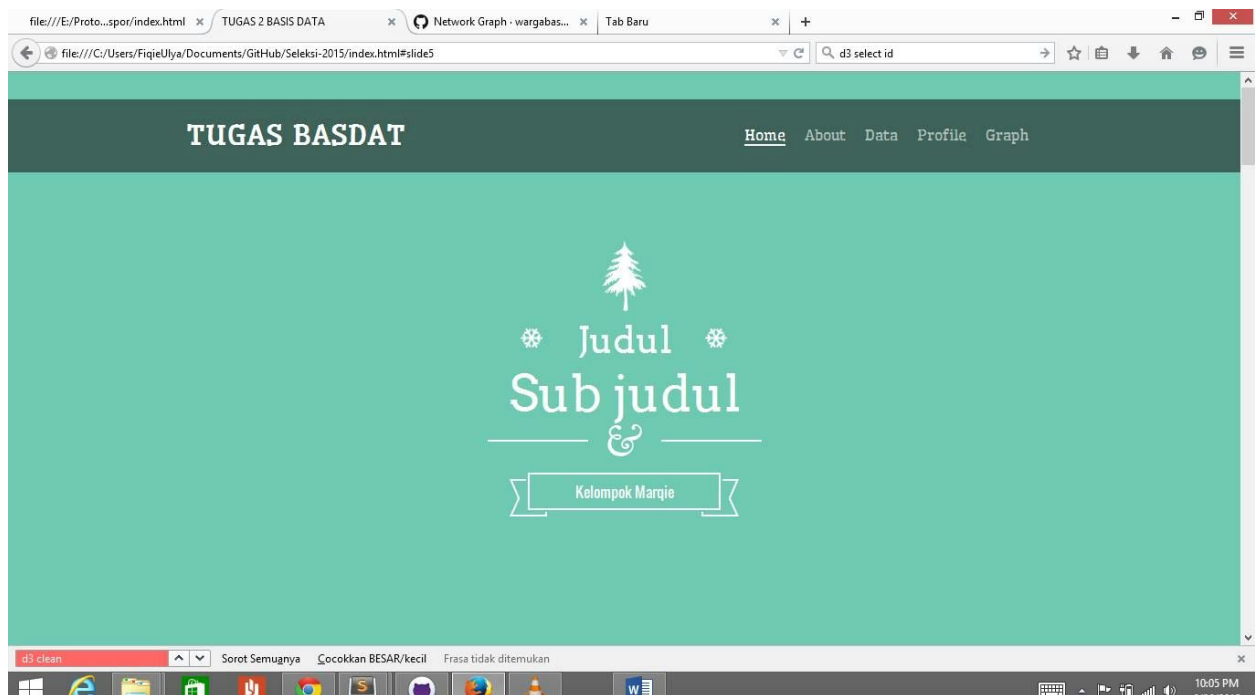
file:///E:/Proto...spor/index.html × TUGAS 2 BASIS DATA × Network Graph - wargabas... × Tab Baru × +

file:///C:/Users/FiqieUlya/Documents/GitHub/Seleksi-2015/index.html#slide5

d3 select id

TUGAS BASDAT

Home About Data Profile Graph

Judul

Sub judul

&

Kelompok Marqie

d3 clean

Sorot Semuanya Cocokkan BESAR/kecil Frasa tidak ditemukan

10:05 PM
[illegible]